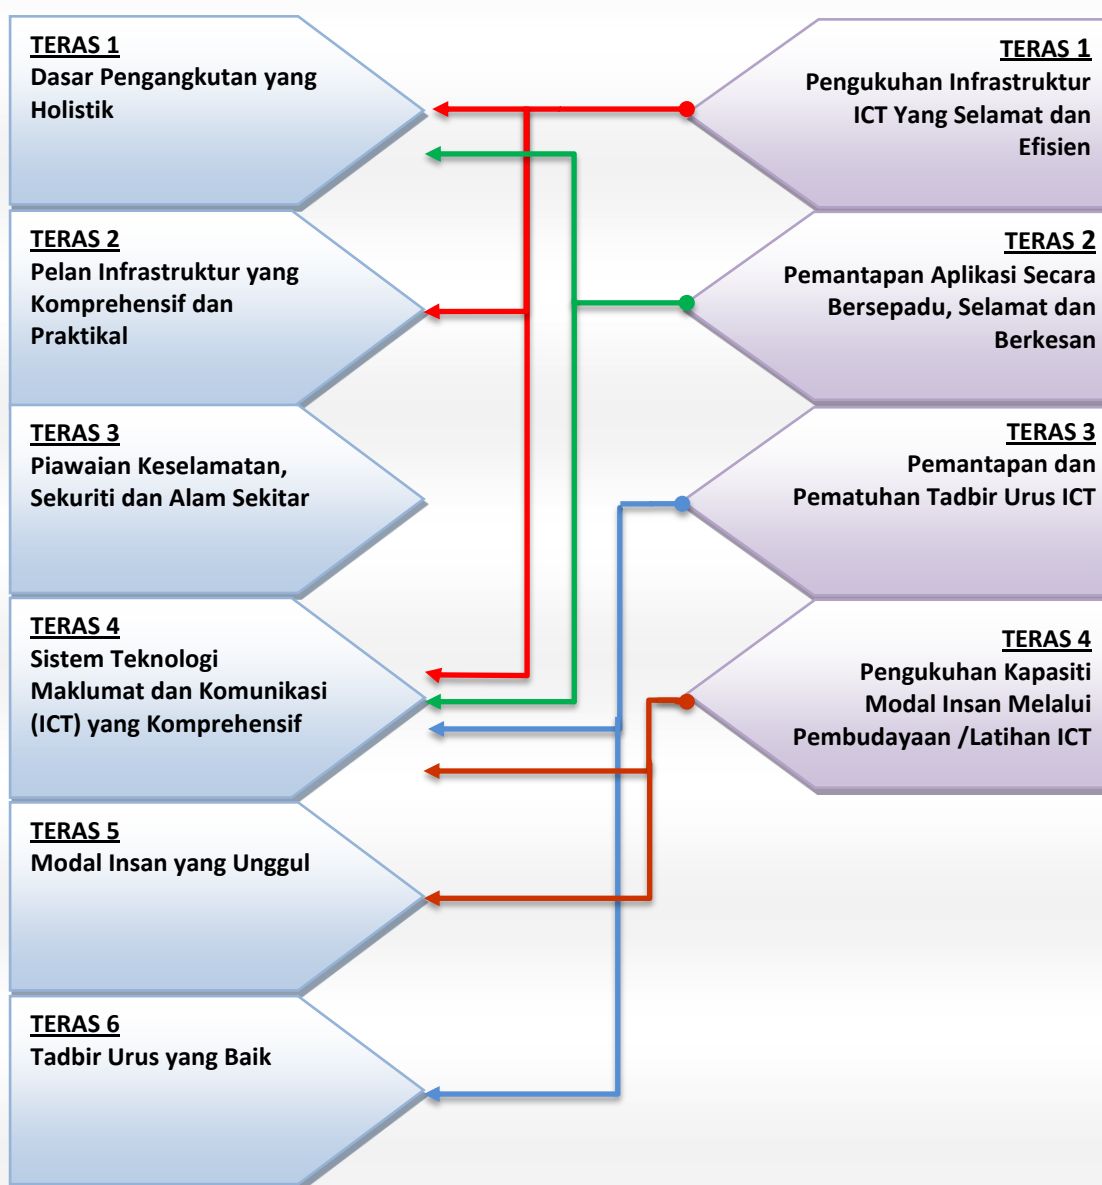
TERAS 1
Dasar Pengangkutan yang Holistik

TERAS 2
Pelan Infrastruktur yang Komprehensif dan Praktikal

TERAS 3
Piawaian Keselamatan, Sekuriti dan Alam Sekitar

TERAS 4
Sistem Teknologi Maklumat dan Komunikasi (ICT) yang Komprehensif

TERAS 5
Modal Insan yang Unggul

TERAS 6
Tadbir Urus yang Baik

TERAS 1
Pengukuhan Infrastruktur ICT Yang Selamat dan Efisien

TERAS 2
Pemantapan Aplikasi Secara Bersepadu, Selamat dan Berkesan

TERAS 3
Pemantapan dan Pematuhan Tadbir Urus ICT

TERAS 4
Pengukuhan Kapasiti Modal Insan Melalui Pembudayaan /Latihan ICT